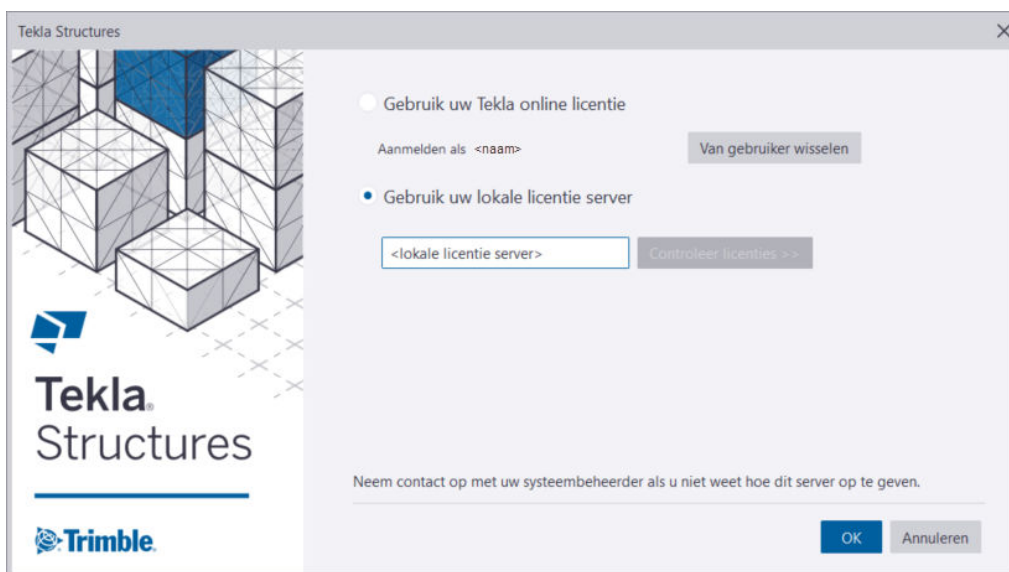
Tekla Structures

Gebruik uw Tekla online licentie

Aanmelden als <naam>

Van gebruiker wisselen

Gebruik uw lokale licentie server

<lokale licentie server>

Controleer licenties >>

Tekla
Structures

Trimble

Neem contact op met uw systeembeheerder als u niet weet hoe dit server op te geven.

OK

Annuleren